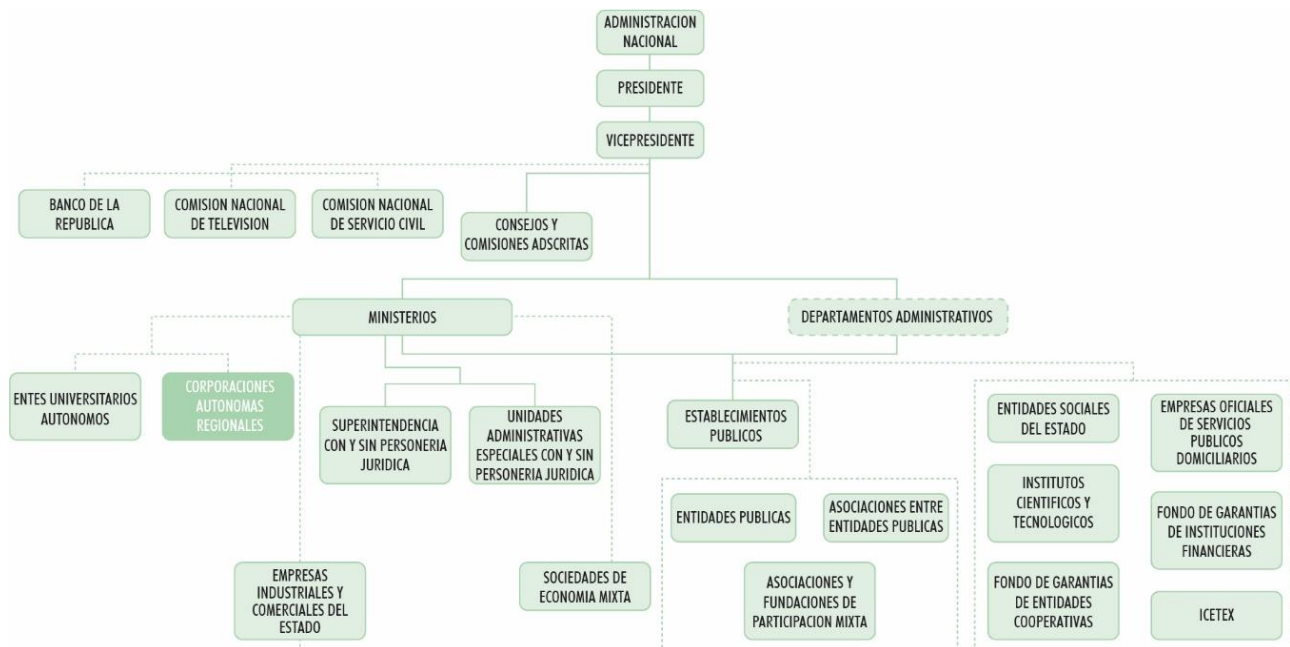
ADMINISTRACION NACIONAL

PRESIDENTE

VICEPRESIDENTE

BANCO DE LA REPUBLICA

COMISION NACIONAL DE TELEVISION

COMISION NACIONAL DE SERVICIO CIVIL

CONSEJOS Y COMISIONES ADSCRITAS

MINISTERIOS

DEPARTAMENTOS ADMINISTRATIVOS

ENTES UNIVERSITARIOS AUTONOMOS

CORPORACIONES AUTONOMAS REGIONALES

SUPERINTENDENCIA CON Y SIN PERSONERIA JURIDICA

UNIDADES ADMINISTRATIVAS ESPECIALES CON Y SIN PERSONERIA JURIDICA

ESTABLECIMIENTOS PUBLICOS

ENTIDADES SOCIALES DEL ESTADO

EMPRESAS OFICIALES DE SERVICIOS PUBLICOS DOMICILIARIOS

INSTITUTOS CIENTIFICOS Y TECNOLOGICOS

FONDO DE GARANTIAS DE INSTITUCIONES FINANCIERAS

ENTIDADES PUBLICAS

ASOCIACIONES ENTRE ENTIDADES PUBLICAS

EMPRESAS INDUSTRIALES Y COMERCIALES DEL ESTADO

SOCIEDADES DE ECONOMIA MIXTA

ASOCIACIONES Y FUNDACIONES DE PARTICIPACION MIXTA

FONDO DE GARANTIAS DE ENTIDADES COOPERATIVAS

ICETEX